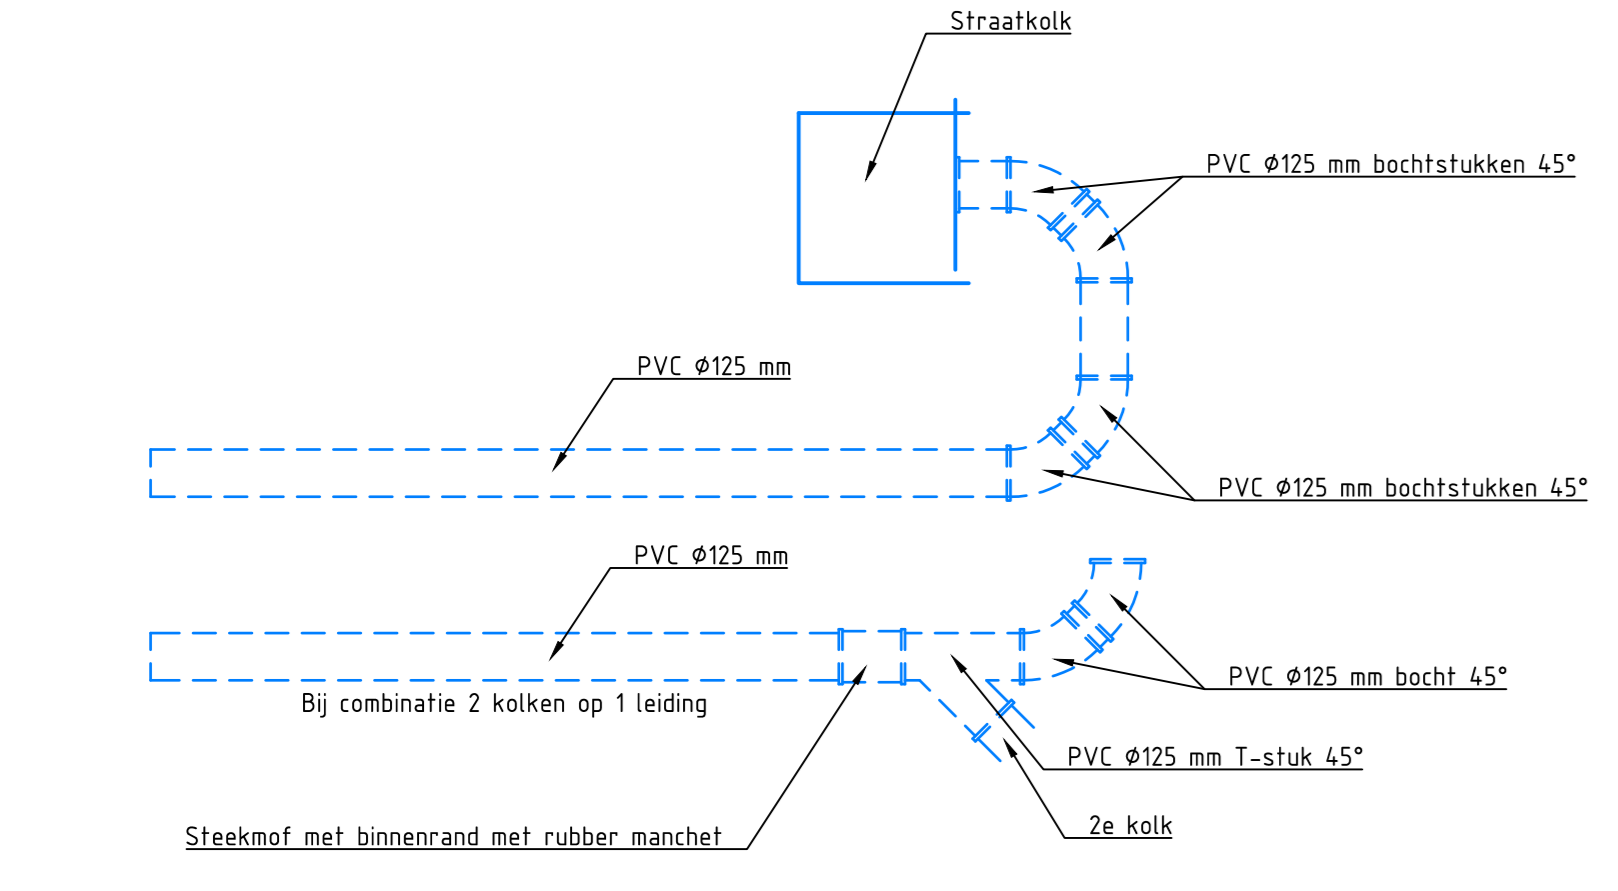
Straatkolk

PVC $\phi$125 mm bochtstukken 45°

PVC $\phi$125 mm

PVC $\phi$125 mm bochtstukken 45°

PVC $\phi$125 mm

PVC $\phi$125 mm bocht 45°

Bij combinatie 2 kolken op 1 leiding

PVC $\phi$125 mm T-stuk 45°

2e kolk

Steekmof met binnenrand met rubber manchet